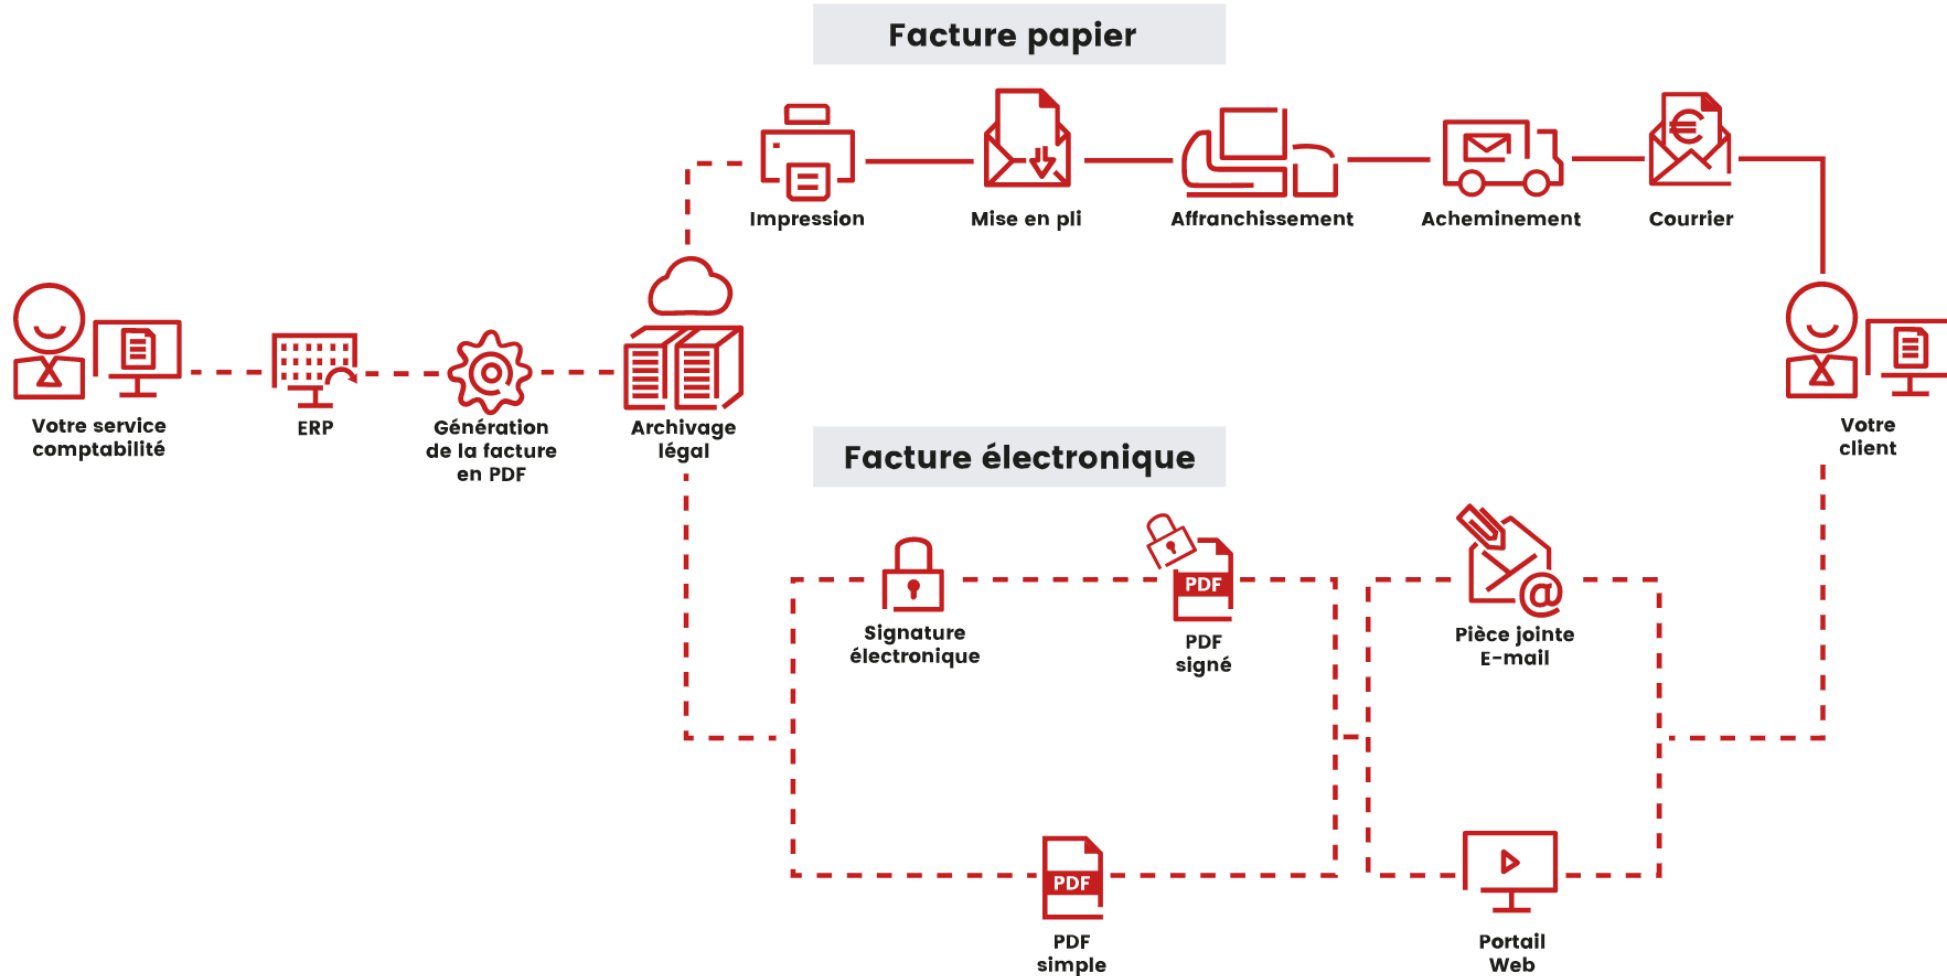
Facture papier

Impression

Mise en pli

Affranchissement

Acheminement

Courrier

Votre service comptabilité

ERP

Génération de la facture en PDF

Archivage légal

Votre client

Facture électronique

Signature électronique

PDF

PDF signé

Pièce jointe E-mail

PDF

PDF simple

Portail Web